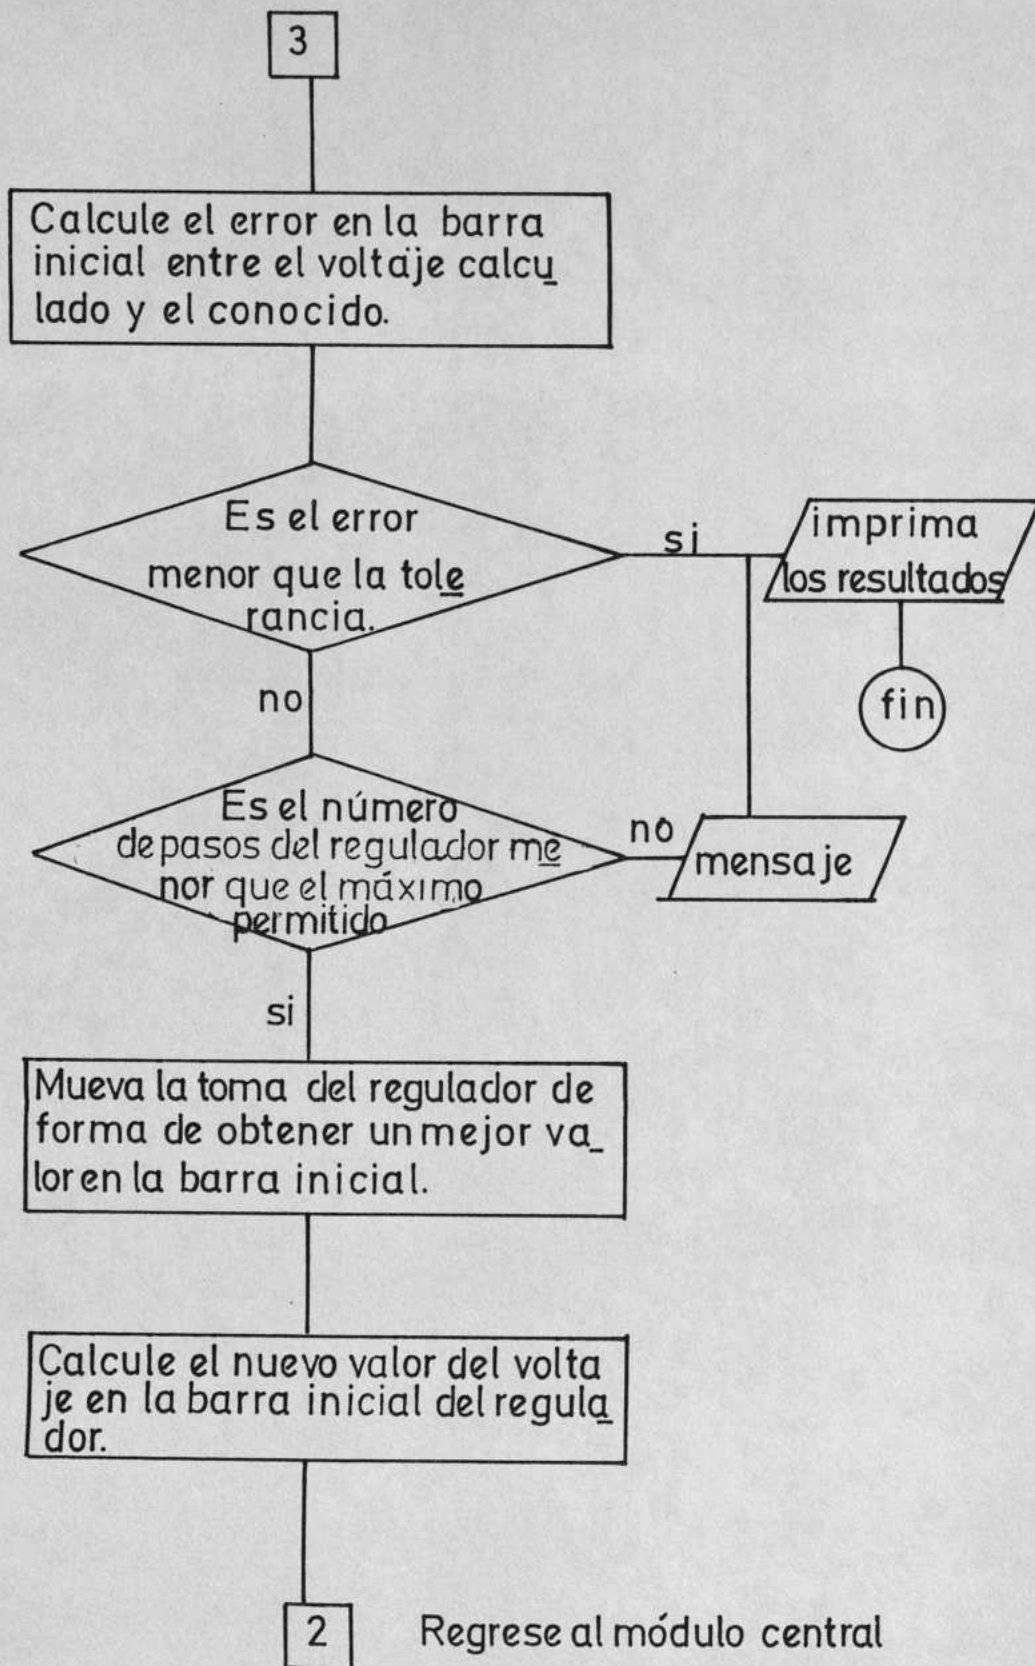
3

Calcule el error en la barra inicial entre el voltäje calculado y el conocido.

Es el error menor que la tolerancia.

si

imprima los resultados

fin

no

Es el número de pasos del regulador menor que el máximo permitido

no

mensaje

si

Mueva la toma del regulador de forma de obtener un mejor valor en la barra inicial.

Calcule el nuevo valor del voltaje en la barra inicial del regulador.

2 Regrese al módulo central